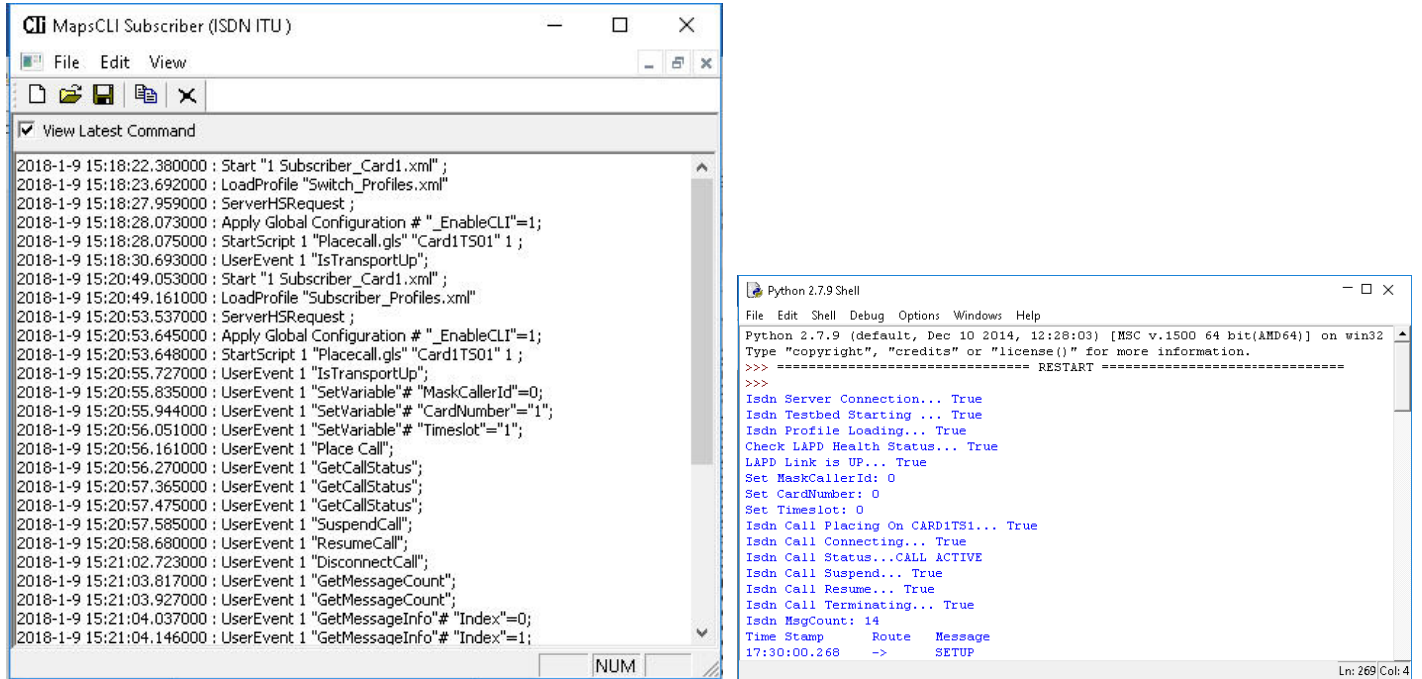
CLI MapsCLI Subscriber (ISDN ITU)

File Edit View

View Latest Command

2018-1-9 15:18:22.380000 : Start "1 Subscriber_Card1.xml" ;
2018-1-9 15:18:23.692000 : LoadProfile "Switch_Profiles.xml"
2018-1-9 15:18:27.959000 : ServerHSRequest ;
2018-1-9 15:18:28.073000 : Apply Global Configuration # "_EnableCLI"=1;
2018-1-9 15:18:28.075000 : StartScript 1 "Placecall.gls" "Card1TS01" 1 ;
2018-1-9 15:18:30.693000 : UserEvent 1 "IsTransportUp";
2018-1-9 15:20:49.053000 : Start "1 Subscriber_Card1.xml" ;
2018-1-9 15:20:49.161000 : LoadProfile "Subscriber_Profiles.xml"
2018-1-9 15:20:53.537000 : ServerHSRequest ;
2018-1-9 15:20:53.645000 : Apply Global Configuration # "_EnableCLI"=1;
2018-1-9 15:20:53.648000 : StartScript 1 "Placecall.gls" "Card1TS01" 1 ;
2018-1-9 15:20:55.727000 : UserEvent 1 "IsTransportUp";
2018-1-9 15:20:55.835000 : UserEvent 1 "SetVariable"# "MaskCallerId"=0;
2018-1-9 15:20:55.944000 : UserEvent 1 "SetVariable"# "CardNumber"="1";
2018-1-9 15:20:56.051000 : UserEvent 1 "SetVariable"# "Timeslot"="1";
2018-1-9 15:20:56.161000 : UserEvent 1 "Place Call";
2018-1-9 15:20:56.270000 : UserEvent 1 "GetCallStatus";
2018-1-9 15:20:57.365000 : UserEvent 1 "GetCallStatus";
2018-1-9 15:20:57.475000 : UserEvent 1 "GetCallStatus";
2018-1-9 15:20:57.585000 : UserEvent 1 "SuspendCall";
2018-1-9 15:20:58.680000 : UserEvent 1 "ResumeCall";
2018-1-9 15:21:02.723000 : UserEvent 1 "DisconnectCall";
2018-1-9 15:21:03.817000 : UserEvent 1 "GetMessageCount";
2018-1-9 15:21:03.927000 : UserEvent 1 "GetMessageCount";
2018-1-9 15:21:04.037000 : UserEvent 1 "GetMessageInfo"# "Index"=0;
2018-1-9 15:21:04.146000 : UserEvent 1 "GetMessageInfo"# "Index"=1;

NUM

Python 2.7.9 Shell

File Edit Shell Debug Options Windows Help

Python 2.7.9 (default, Dec 10 2014, 12:28:03) [MSC v.1500 64 bit(AMD64)] on win32
Type "copyright", "credits" or "license()" for more information.
>>> ================================ RESTART ================================
>>>
Isdn Server Connection... True
Isdn Testbed Starting ... True
Isdn Profile Loading... True
Check LAPD Health Status... True
LAPD Link is UP... True
Set MaskCallerId: 0
Set CardNumber: 0
Set Timeslot: 0
Isdn Call Placing On CARD1TS1... True
Isdn Call Connecting... True
Isdn Call Status...CALL ACTIVE
Isdn Call Suspend... True
Isdn Call Resume... True
Isdn Call Terminating... True
Isdn MsgCount: 14
Time Stamp Route Message
17:30:00.268 -> SETUP

Ln: 269 Col: 4